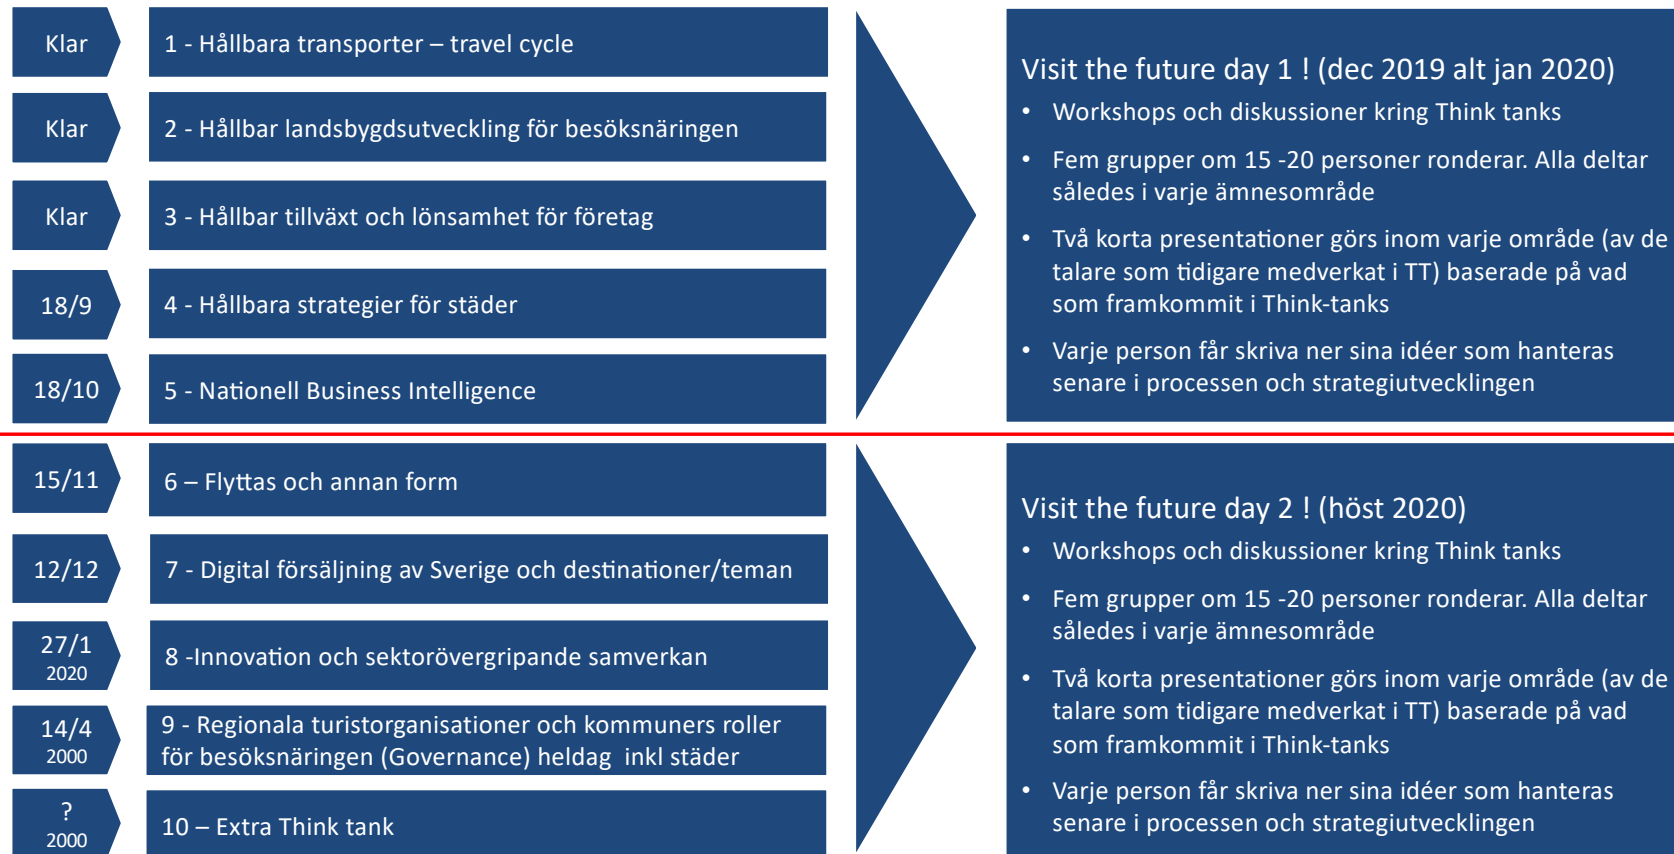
Klar

1 - Hållbara transporter – travel cycle

Klar

2 - Hållbar landsbygdsutveckling för besöksnäringen

Klar

3 - Hållbar tillväxt och lönsamhet för företag

18/9

4 - Hållbara strategier för städer

18/10

5 - Nationell Business Intelligence

Visit the future day 1 ! (dec 2019 alt jan 2020)

- Workshops och diskussioner kring Think tanks
- Fem grupper om 15 -20 personer ronderar. Alla deltar således i varje ämnesområde
- Två korta presentationer görs inom varje område (av de talare som tidigare medverkat i TT) baserade på vad som framkommit i Think-tanks
- Varje person får skriva ner sina idéer som hanteras senare i processen och strategiutvecklingen

15/11

6 – Flyttas och annan form

12/12

7 - Digital försäljning av Sverige och destinationer/teman

27/1
2020

8 -Innovation och sektorövergripande samverkan

14/4
2000

9 - Regionala turistorganisationer och kommuners roller för besöksnäringen (Governance) heldag inkl städer

?
2000

10 – Extra Think tank

Visit the future day 2 ! (höst 2020)

- Workshops och diskussioner kring Think tanks
- Fem grupper om 15 -20 personer ronderar. Alla deltar således i varje ämnesområde
- Två korta presentationer görs inom varje område (av de talare som tidigare medverkat i TT) baserade på vad som framkommit i Think-tanks
- Varje person får skriva ner sina idéer som hanteras senare i processen och strategiutvecklingen